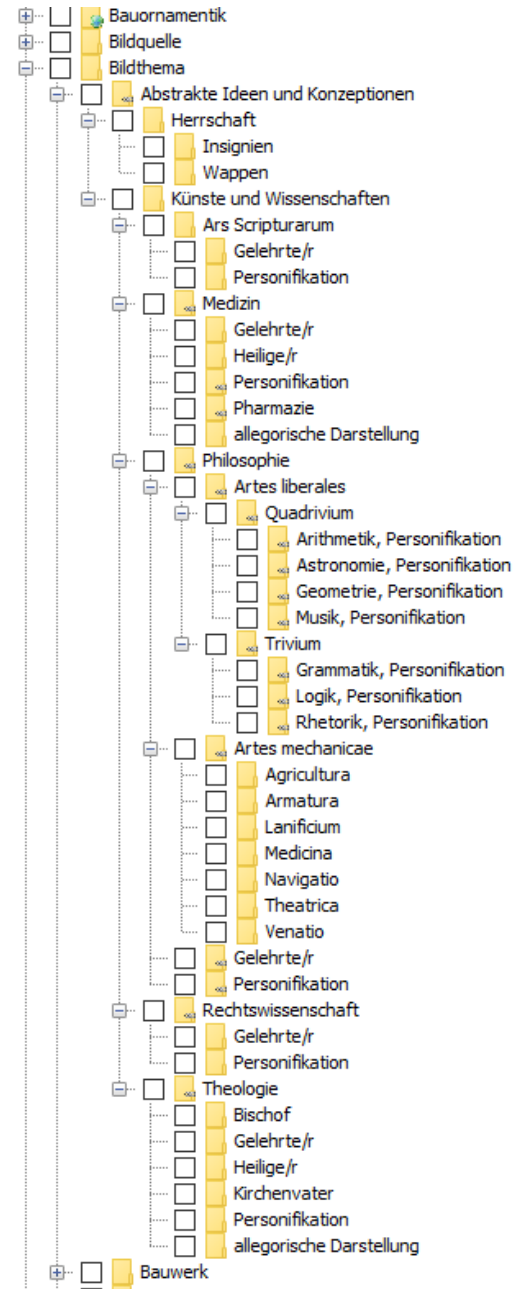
Bauornamentik
Bildquelle
Bildthema
Abstrakte Ideen und Konzeptionen
Herrschaft
Insignien
Wappen
Künste und Wissenschaften
Ars Scripturarum
Gelehrte/r
Personifikation
Medizin
Gelehrte/r
Heilige/r
Personifikation
Pharmazie
allegorische Darstellung
Philosophie
Artes liberales
Quadrivium
Arithmetik, Personifikation
Astronomie, Personifikation
Geometrie, Personifikation
Musik, Personifikation
Trivium
Grammatik, Personifikation
Logik, Personifikation
Rhetorik, Personifikation
Artes mechanicae
Agricultura
Armatura
Lanificium
Medicina
Navigatio
Theatrica
Venatio
Gelehrte/r
Personifikation
Rechtswissenschaft
Gelehrte/r
Personifikation
Theologie
Bischof
Gelehrte/r
Heilige/r
Kirchenvater
Personifikation
allegorische Darstellung
Bauwerk